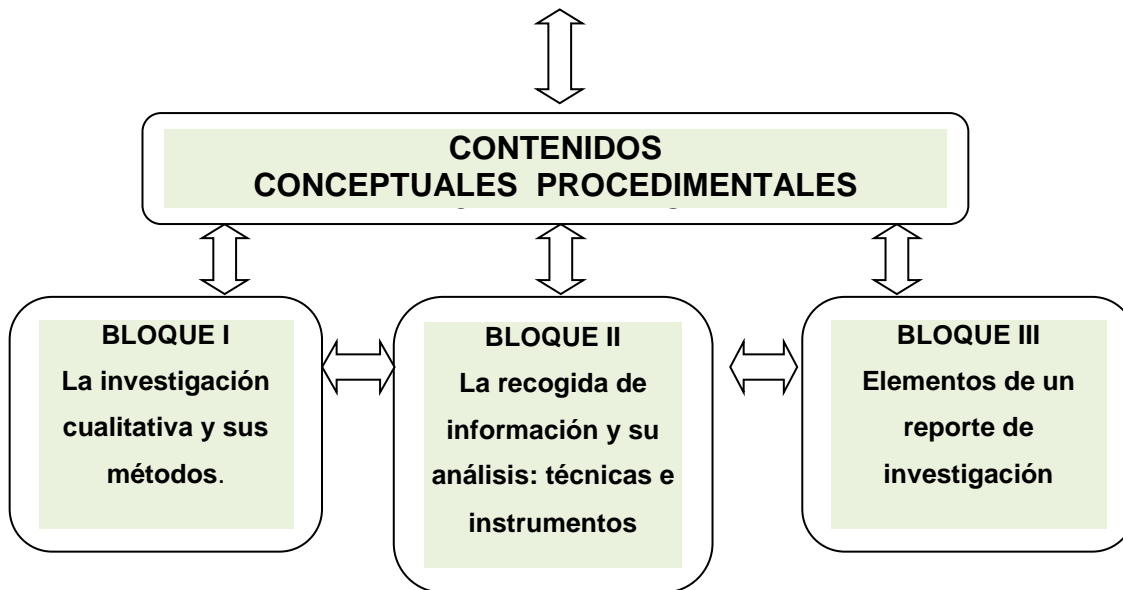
CONTENIDOS
CONCEPTUALES PROCEDIMENTALES

BLOQUE I
La investigación cualitativa y sus métodos.

BLOQUE II
La recogida de información y su análisis: técnicas e instrumentos

BLOQUE III
Elementos de un reporte de investigación